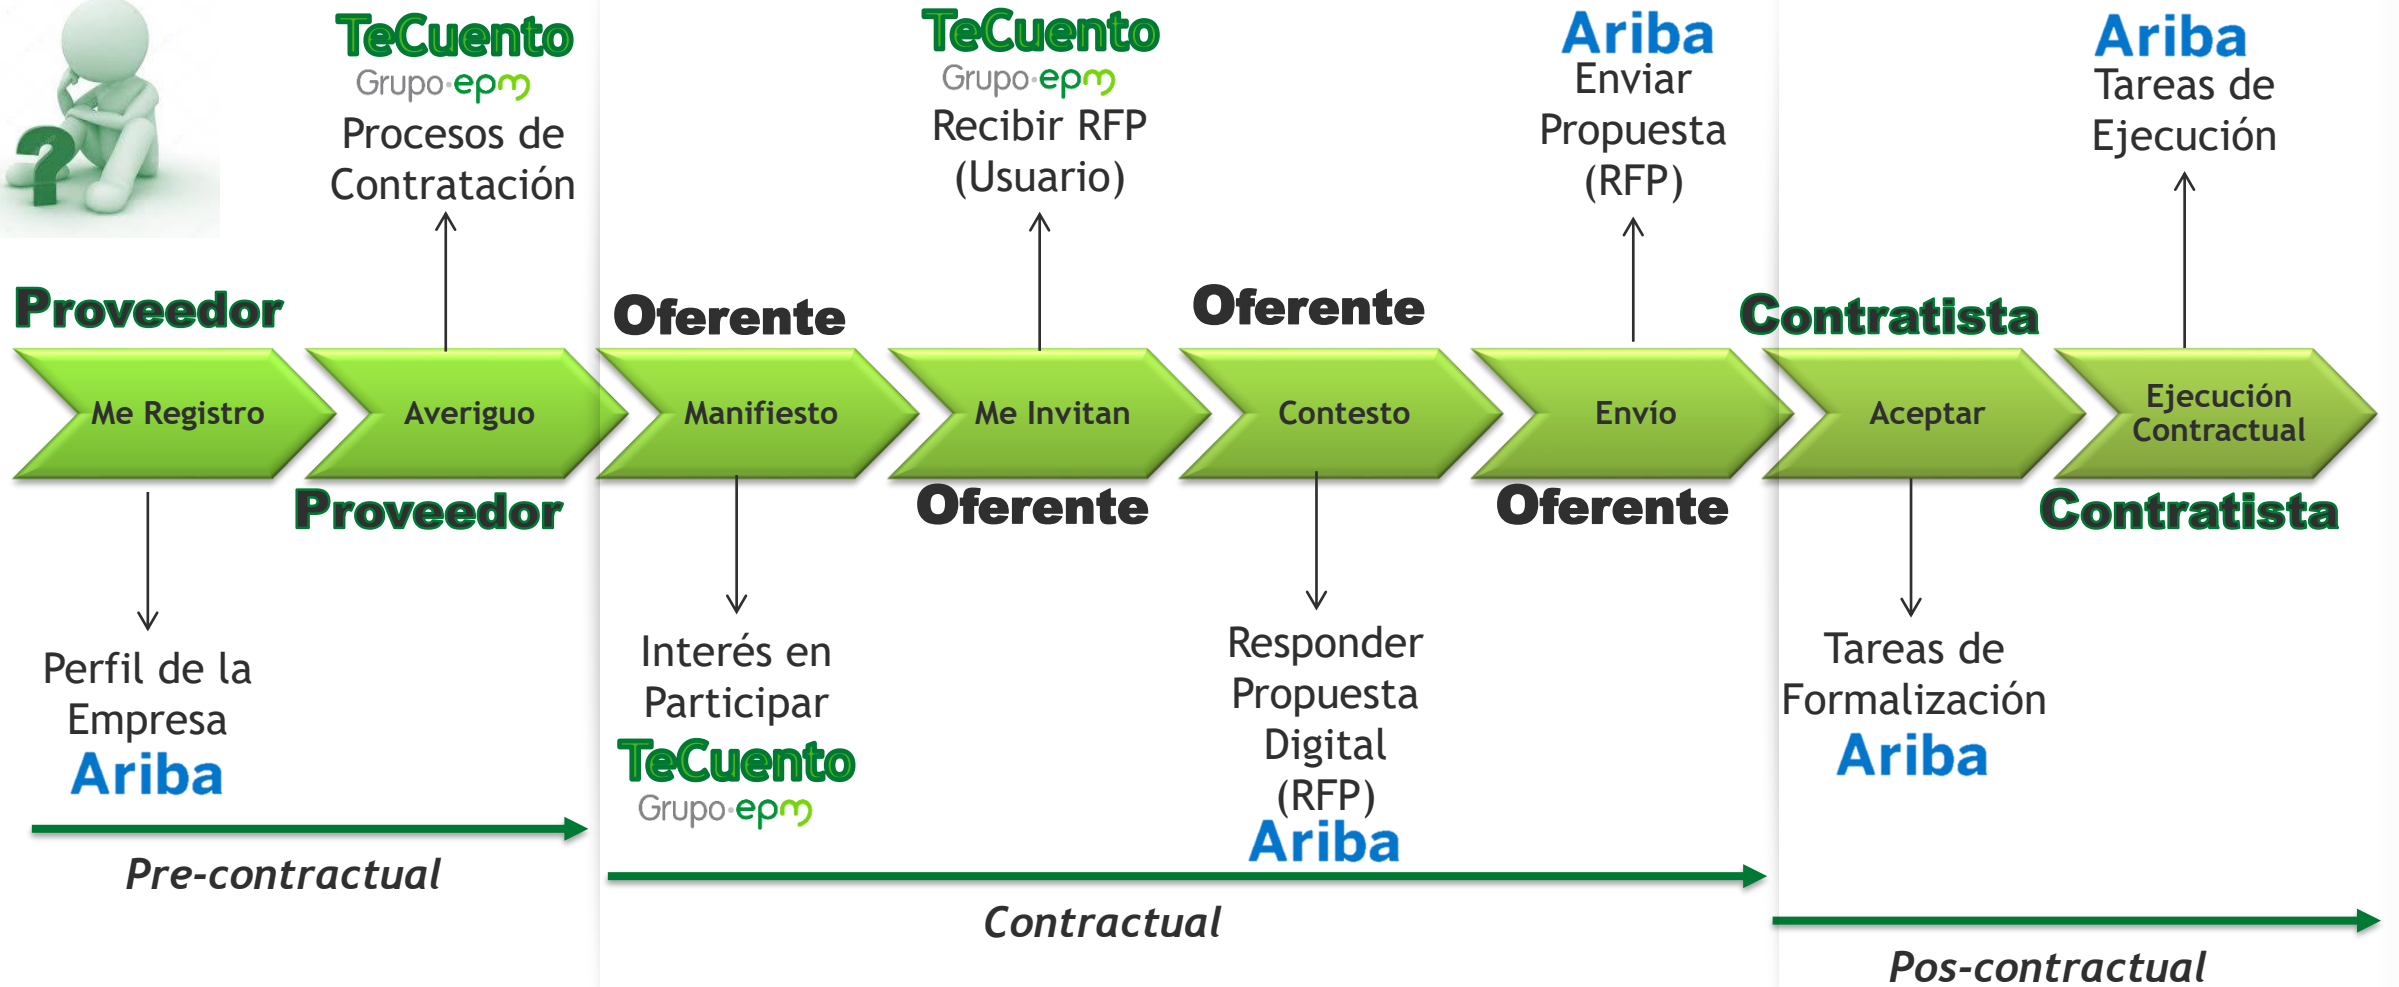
TeCuento
Grupo·epm
Procesos de Contratación

TeCuento
Grupo·epm
Recibir RFP (Usuario)

Ariba
Enviar Propuesta (RFP)

Ariba
Tareas de Ejecución

Proveedor

Oferente

Oferente

Contratista

Me Registro

Averiguo

Manifiesto

Me Invitan

Contesto

Envío

Aceptar

Ejecución Contractual

Proveedor

Oferente

Oferente

Contratista

Perfil de la Empresa
Ariba

Interés en Participar
TeCuento
Grupo·epm

Responder Propuesta Digital (RFP)
Ariba

Tareas de Formalización
Ariba

Pre-contractual

Contractual

Pos-contractual